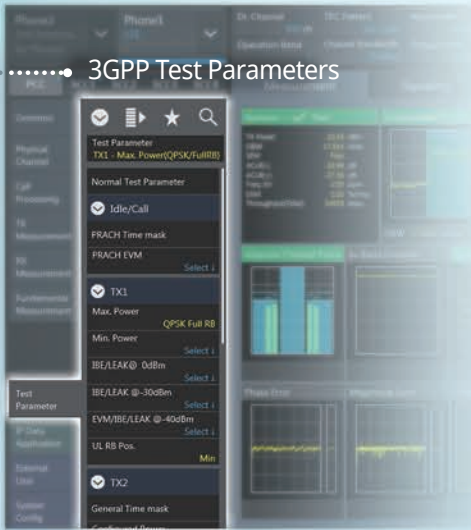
3GPP Test Parameters

Phone1

Phone1

PCC

Common

Physical Channel

Call Processing

TX Measurement

RX Measurement

Fundamental Measurement

Test Parameter

Test Parameter
TX1 - Max. Power(QPSK/FullRB)

Normal Test Parameter

Idle/Call

PRACH Time mask

PRACH EVM
Select

TX1

Max. Power
QPSK Full RB

Min. Power
Select

IBE/LEAK@ 0dBm
Select

IBE/LEAK @-30dBm
Select

EVM/IBE/LEAK @-40dBm
Select

UL RB Pos.
Min

TX2

General Time mask

Phase Error